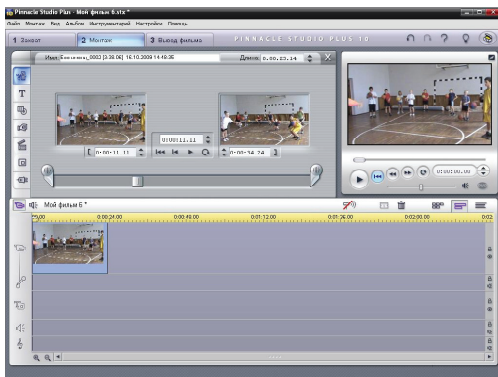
Pinnacle Studio Plus - Мой фильм 6.stx *

Файл Монтаж Вид Альбом Инструментарий Настройка Помощь

1 Захват 2 Монтаж 3 Вывод фильма

PINNACLE STUDIO PLUS 10

Имя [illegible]_0003 [3:38:06] 16.10.2009 14:48:35

Длина 0:00:23.14

0:00:11.11

0:00:11.11

0:00:34.24

0:00:00.00

Мой фильм 6 *

0:00:00 0:00:24.00 0:00:48.00 0:01:12.00 0:01:36.00 0:02:00.00 0:02